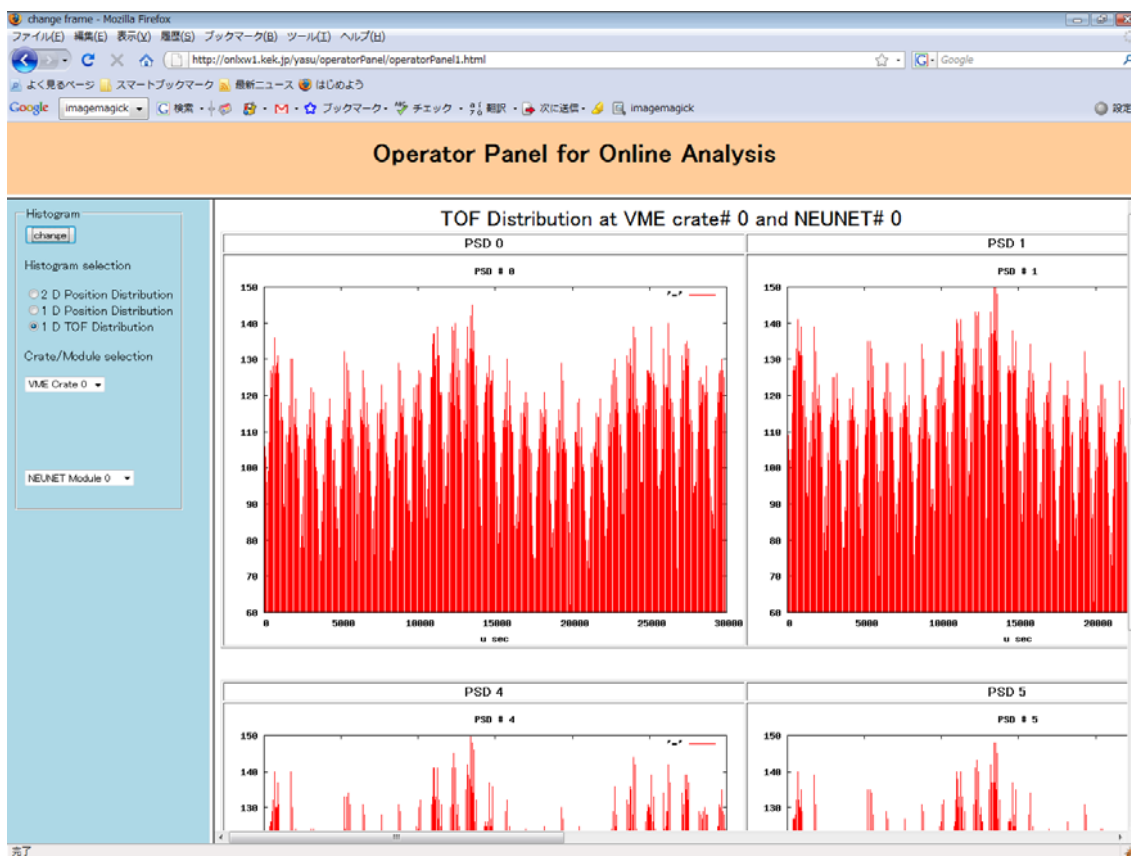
change frame - Mozilla Firefox

ファイル(F) 編集(E) 表示(V) 履歴(S) ブックマーク(B) ツール(T) ヘルプ(H)

http://onlxw1.kek.jp/yasu/operatorPanel/operatorPanel1.html

Google

よく見るページ スマートブックマーク 最新ニュース はじめよう

Google imagemagick 検索 ブックマーク チェック 翻訳 次に送信 imagemagick 設定

Operator Panel for Online Analysis

Histogram

change

Histogram selection

2 D Position Distribution
1 D Position Distribution
1 D TOF Distribution

Crate/Module selection

VME Crate 0

NEUNET Module 0

TOF Distribution at VME crate# 0 and NEUNET# 0

PSD 0

PSD # 0

'-'

150
140
130
120
110
100
90
80
70
60

0 5000 10000 15000 20000 25000 30000

u sec

PSD 1

PSD # 1

150
140
130
120
110
100
90
80
70
60

0 5000 10000 15000 20000

u sec

PSD 4

PSD # 4

'-'

150
140
130

PSD 5

PSD # 5

150
140
130

完了